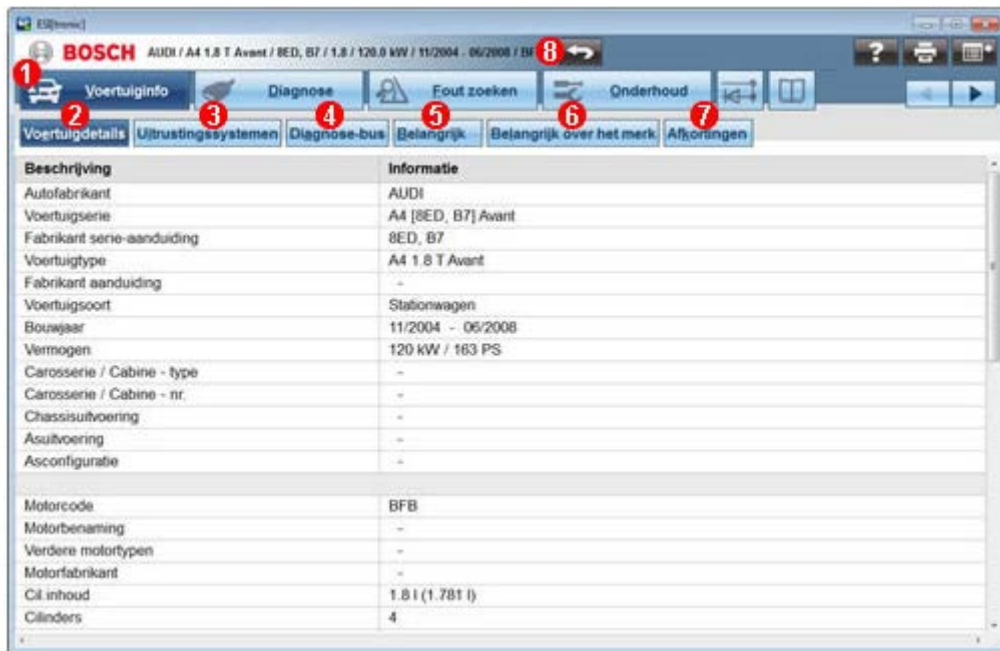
ESI[tronic]

BOSCH AUDI / A4 1.8 T Avant / 8ED, B7 / 1.8 / 120.0 kW / 11/2004 - 06/2008 / BF 8

1 Voertuiginfo Diagnose Fout zoeken Onderhoud

2 Voertuigdetails 3 Uitrustingssystemen 4 Diagnose-bus 5 Belangrijk 6 Belangrijk over het merk 7 Afkortingen

| Beschrijving | Informatie |
|---|---|
| Autofabrikant | AUDI |
| Voertuigserie | A4 [8ED, B7] Avant |
| Fabrikant serie-aanduiding | 8ED, B7 |
| Voertuigtype | A4 1.8 T Avant |
| Fabrikant aanduiding | - |
| Voertuigsoort | Stationwagen |
| Bouwjaar | 11/2004 - 06/2008 |
| Vermogen | 120 kW / 163 PS |
| Carosserie / Cabine - type | - |
| Carosserie / Cabine - nr. | - |
| Chassisuitvoering | - |
| Asuitvoering | - |
| Asconfiguratie | - |
| | |
| Motorcode | BFB |
| Motorbenaming | - |
| Verdere motortypen | - |
| Motorfabrikant | - |
| Cil.inhoud | 1.8 l (1.781 l) |
| Cilinders | 4 |